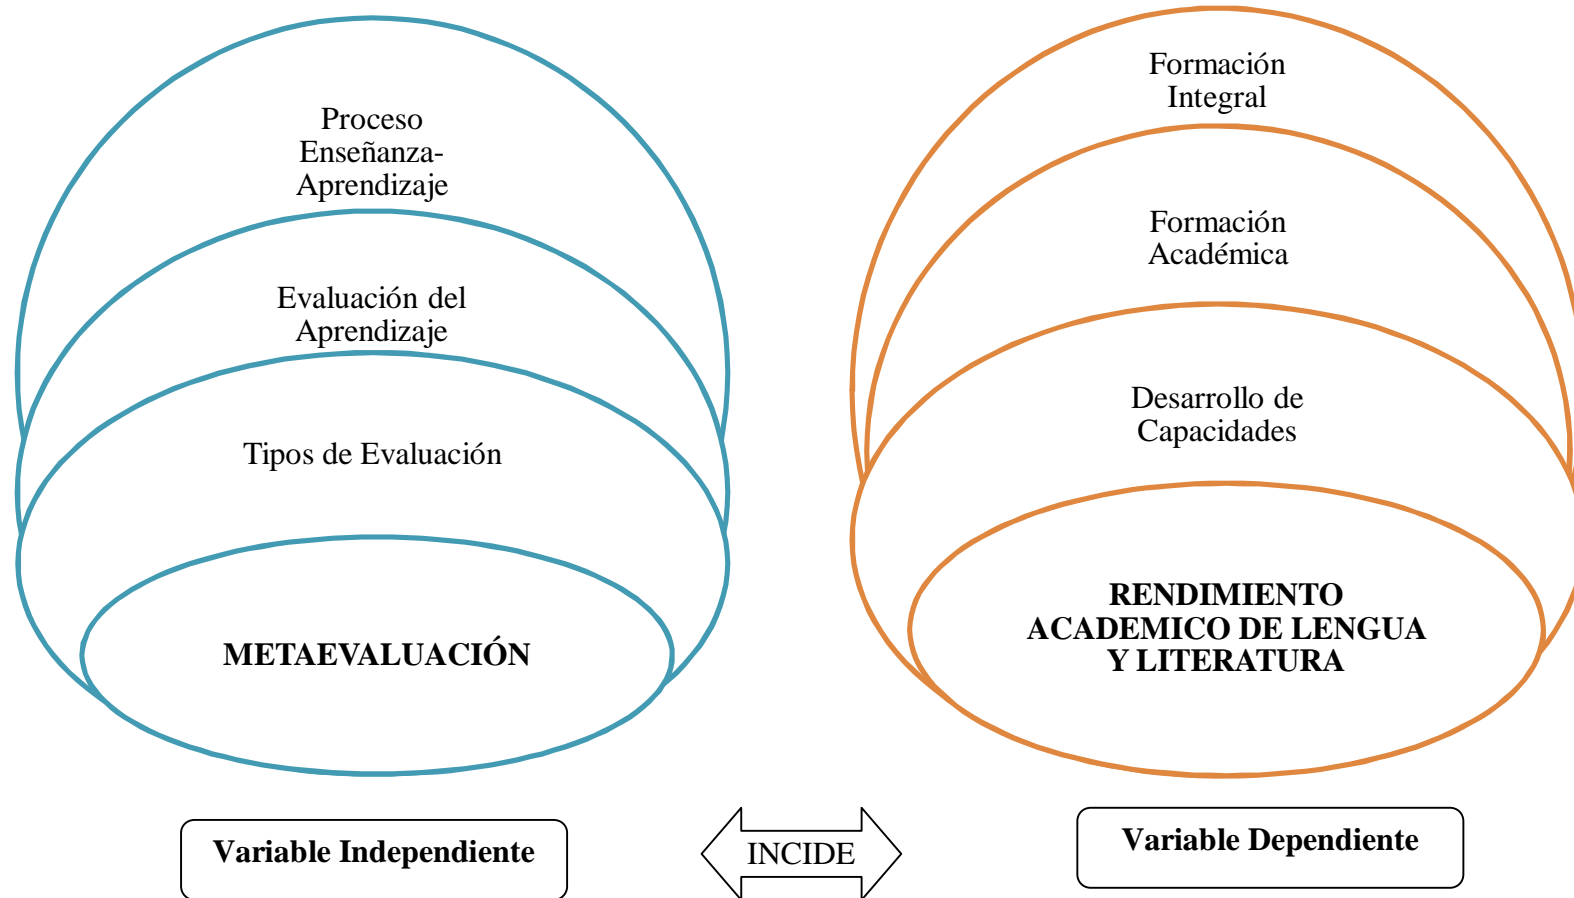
Proceso Enseñanza-Aprendizaje

Evaluación del Aprendizaje

Tipos de Evaluación

METAEVALUACIÓN

Formación Integral

Formación Académica

Desarrollo de Capacidades

RENDIMIENTO ACADEMICO DE LENGUA Y LITERATURA

Variable Independiente

INCIDE

Variable Dependiente